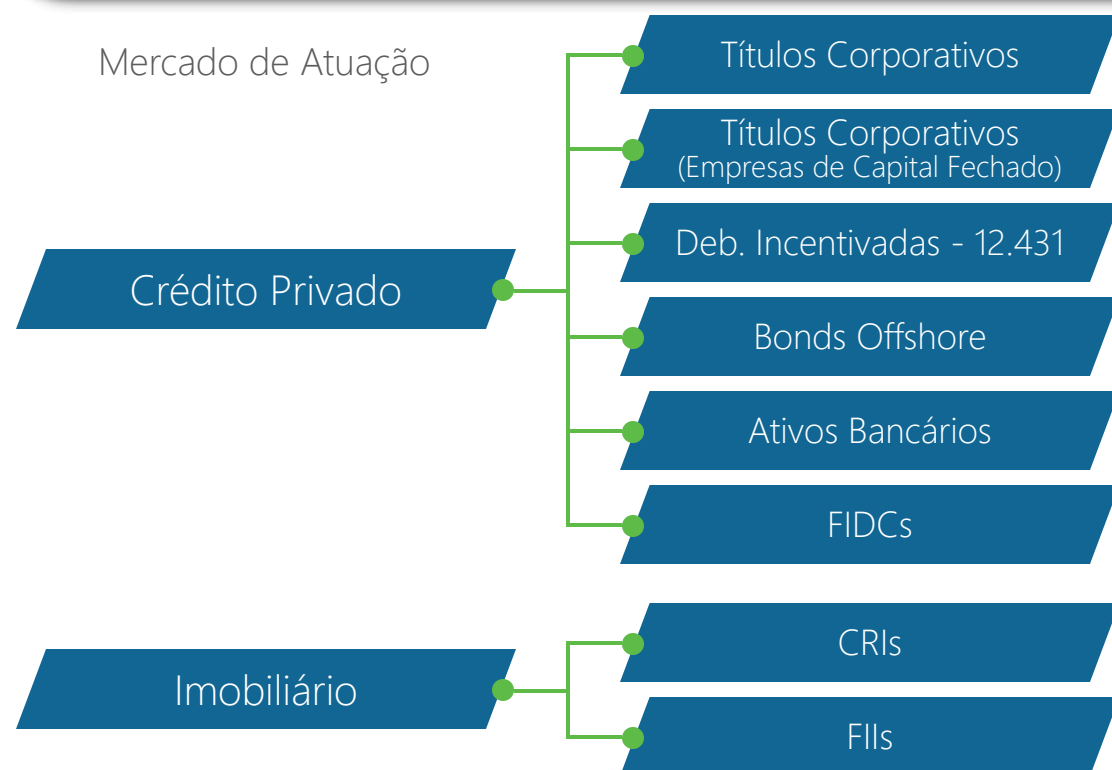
Mercado de Atuação

Crédito Privado

Títulos Corporativos

Títulos Corporativos
(Empresas de Capital Fechado)

Deb. Incentivadas - 12.431

Bonds Offshore

Ativos Bancários

FIDCs

Imobiliário

CRIs

FIIs